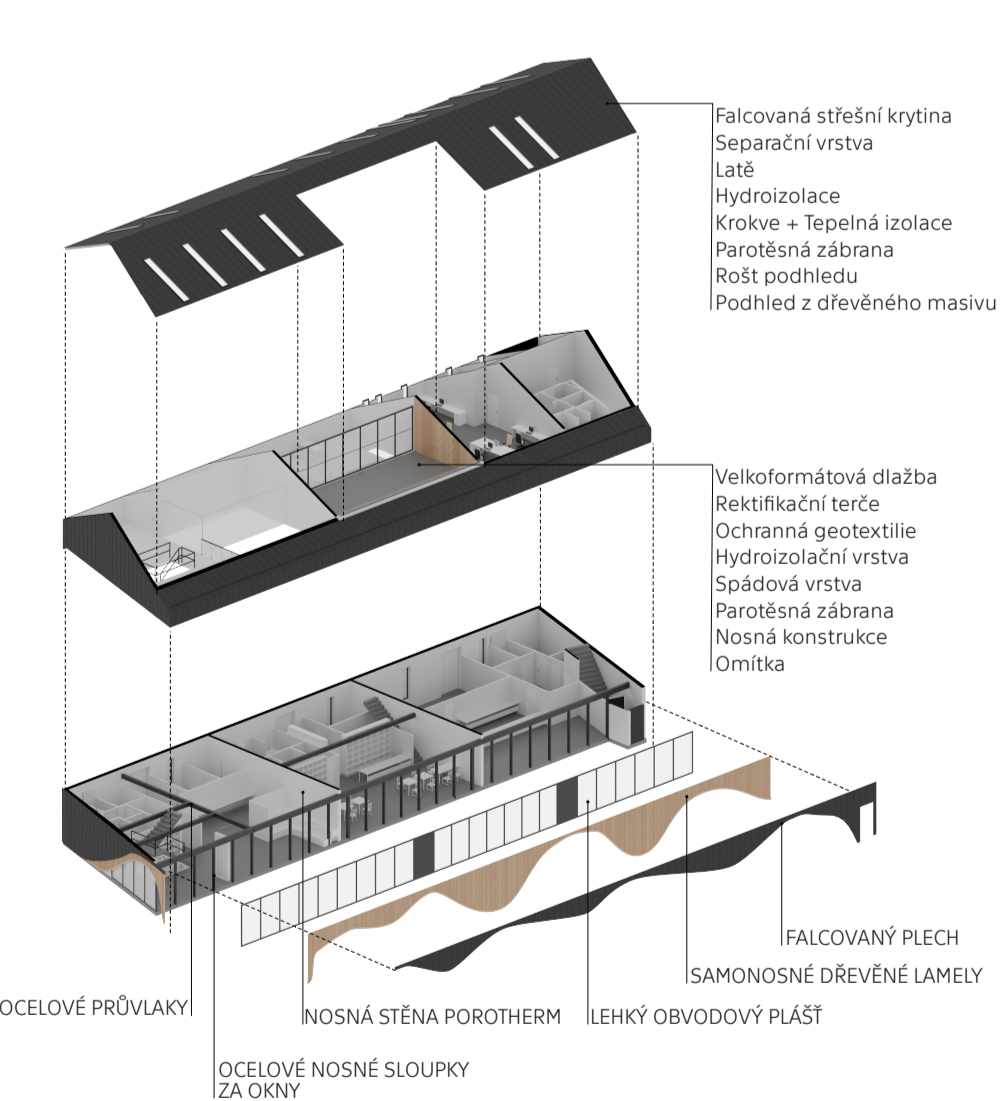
Falcovaná střešní krytina
Separační vrstva
Latě
Hydroizolace
Krokve + Tepelná izolace
Parotěsná zábrana
Rošt podhledu
Podhled z dřevěného masivu

Velkoformátová dlažba
Rektifikační terče
Ochranná geotextilie
Hydroizolační vrstva
Spádová vrstva
Parotěsná zábrana
Nosná konstrukce
Omítka

FALCOVANÝ PLECH
SAMONOSNÉ DŘEVĚNÉ LAMELY
OCELOVÉ PRŮVLAKY
NOSNÁ STĚNA POROTHERM
LEHKÝ OBVODOVÝ PLÁŠŤ
OCELOVÉ NOSNÉ SLOUPKY
ZA OKNY